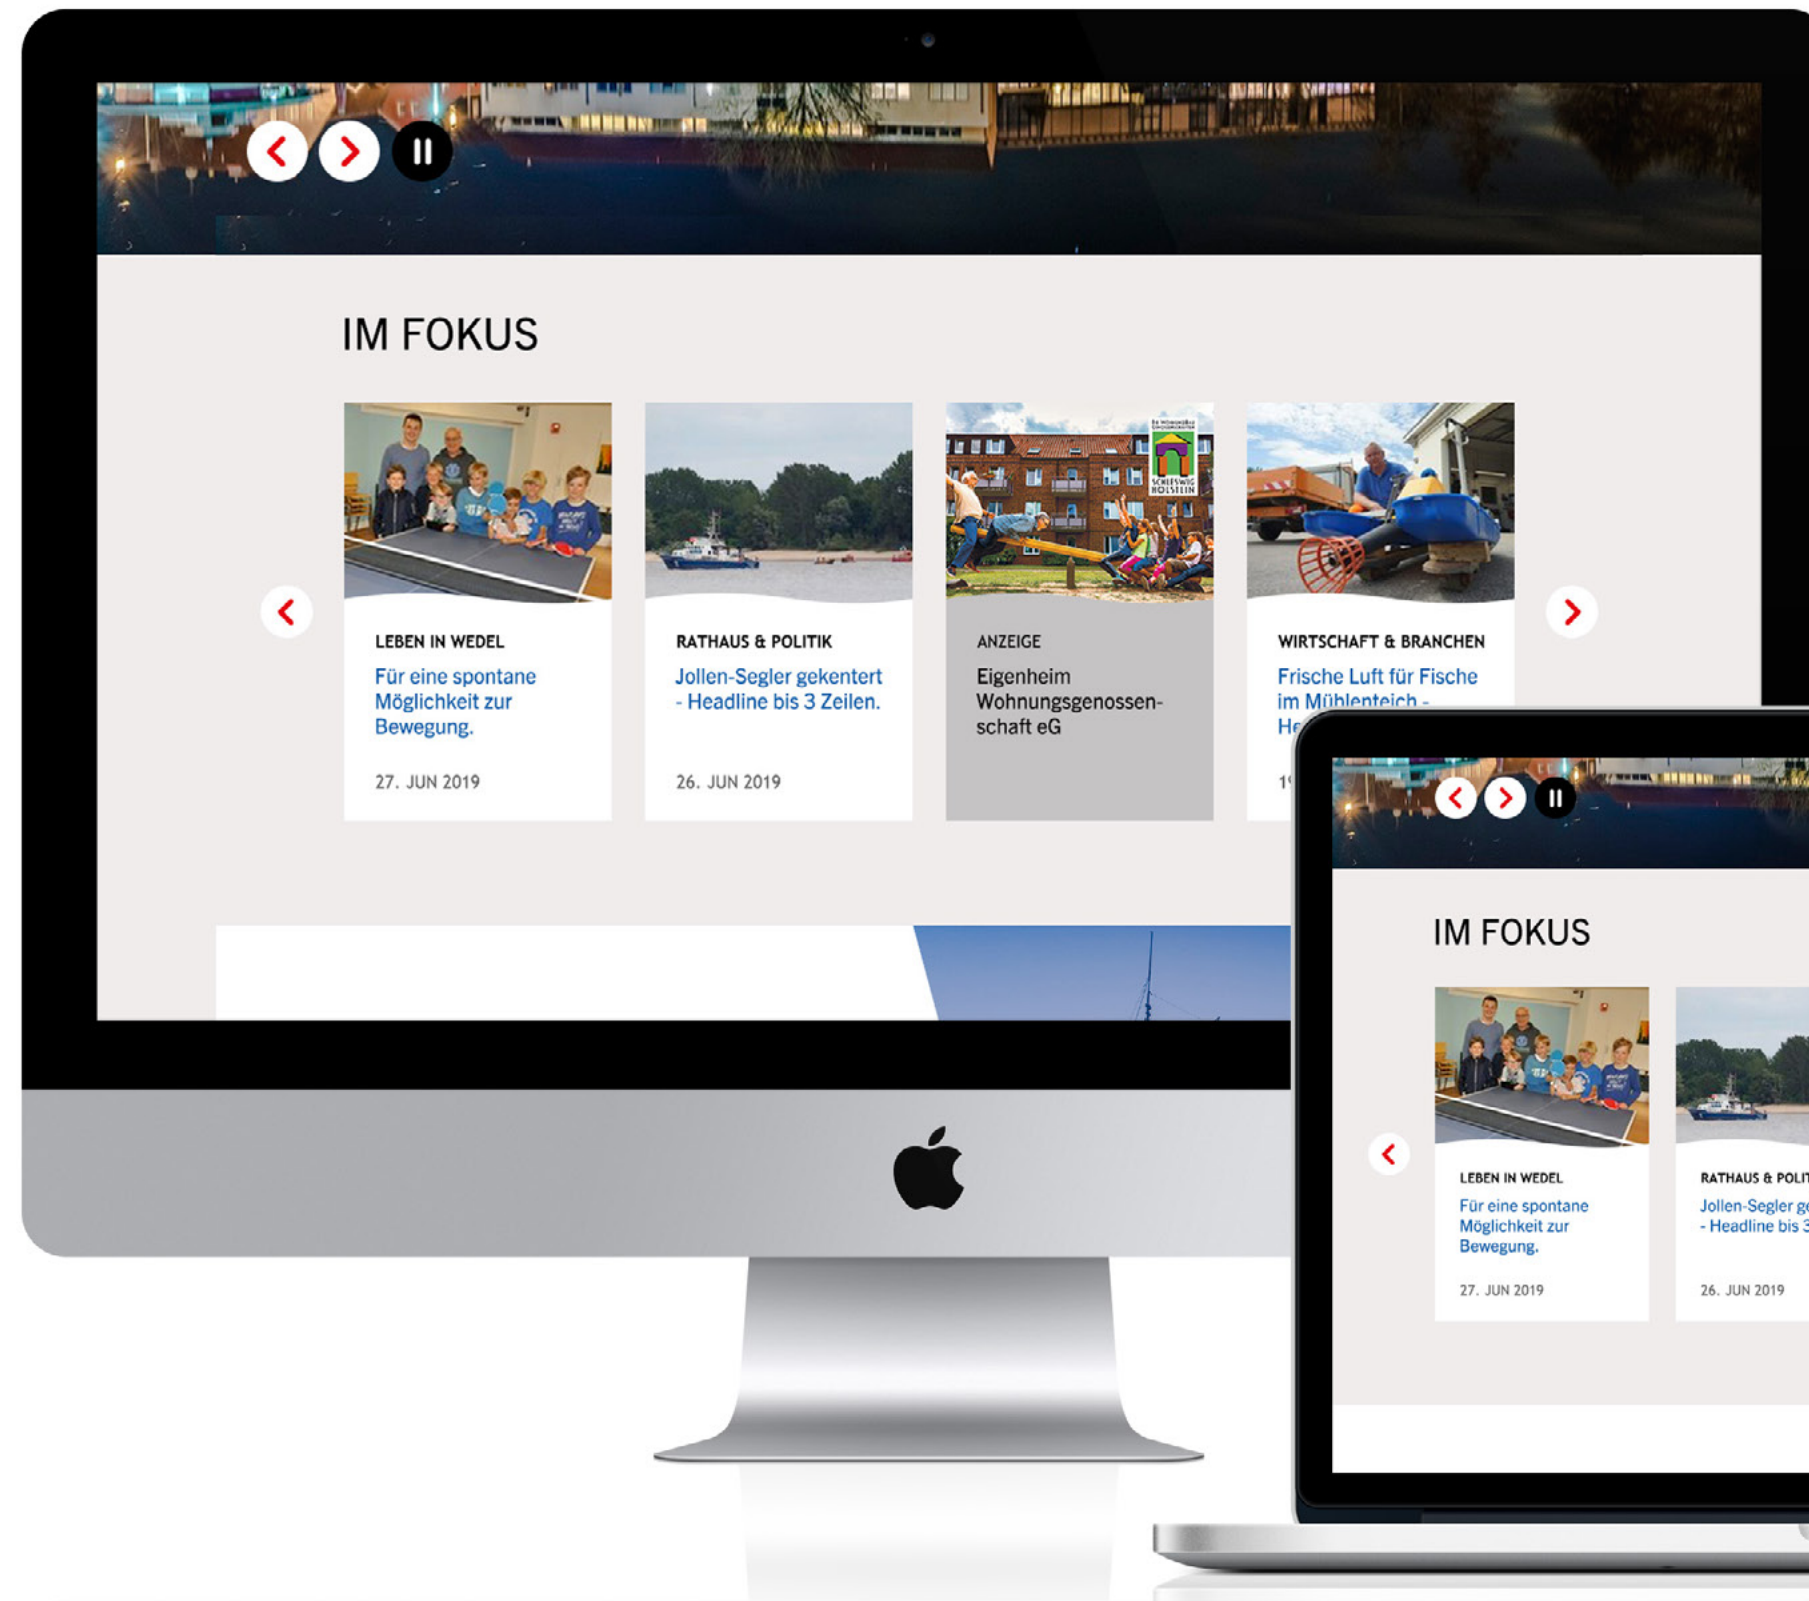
IM FOKUS

LEBEN IN WEDEL
Für eine spontane Möglichkeit zur Bewegung.
27. JUN 2019

RATHAUS & POLITIK
Jollen-Segler gekentert - Headline bis 3 Zeilen.
26. JUN 2019

SCHLESWIG HOLSTEIN

ANZEIGE
Eigenheim Wohnungsgenossenschaft eG

WIRTSCHAFT & BRANCHEN
Frische Luft für Fische im Mühlenteich - He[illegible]
1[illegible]

IM FOKUS

LEBEN IN WEDEL
Für eine spontane Möglichkeit zur Bewegung.
27. JUN 2019

RATHAUS & POLIT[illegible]
Jollen-Segler ge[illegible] - Headline bis 3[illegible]
26. JUN 2019